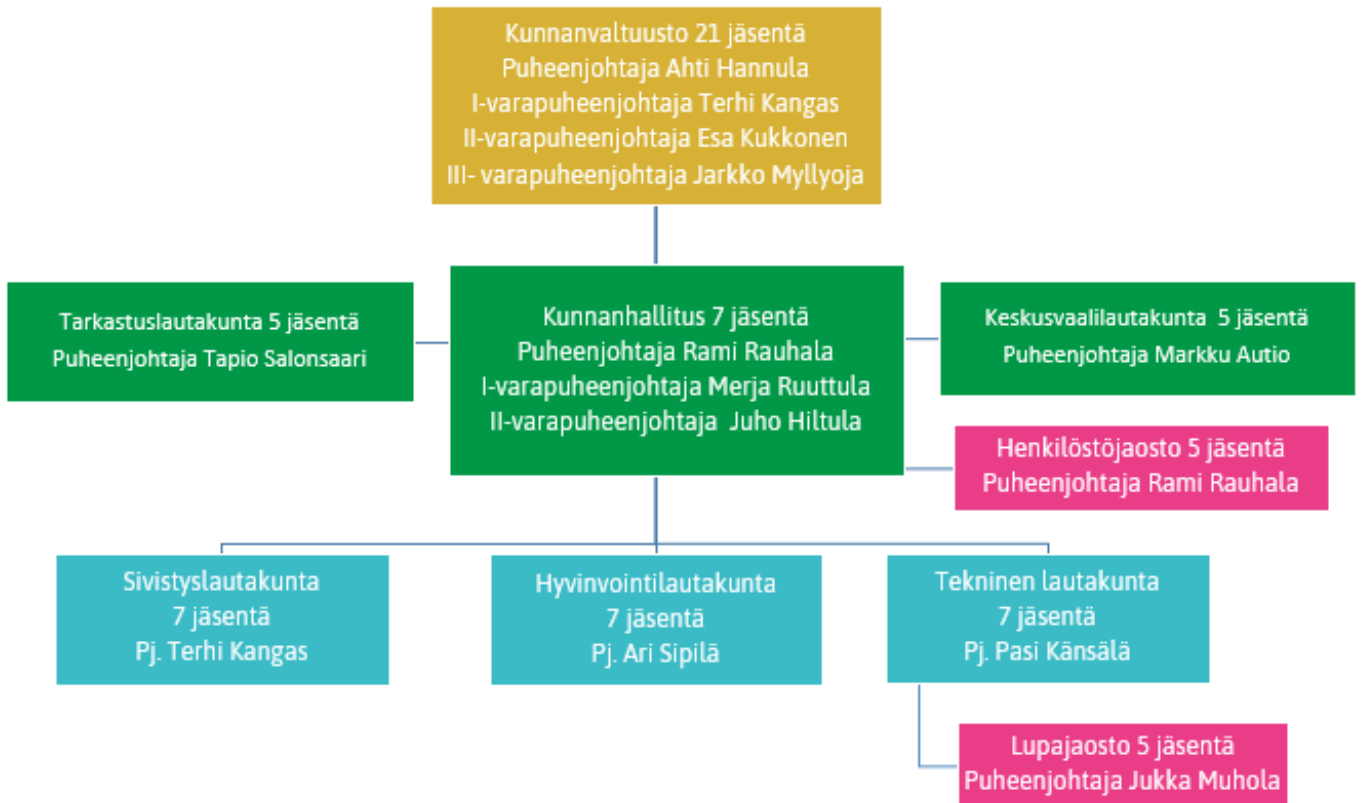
Kunnanvaltuusto 21 jäsentä
Puheenjohtaja Ahti Hannula
I-varapuheenjohtaja Terhi Kangas
II-varapuheenjohtaja Esa Kukkonen
III- varapuheenjohtaja Jarkko Myllyoja

Tarkastuslautakunta 5 jäsentä
Puheenjohtaja Tapio Salonsaari

Kunnanhallitus 7 jäsentä
Puheenjohtaja Rami Rauhala
I-varapuheenjohtaja Merja Ruuttula
II-varapuheenjohtaja Juho Hiltula

Keskusvaalilautakunta 5 jäsentä
Puheenjohtaja Markku Autio

Henkilöstöjaosto 5 jäsentä
Puheenjohtaja Rami Rauhala

Sivistyslautakunta
7 jäsentä
Pj. Terhi Kangas

Hyvinvointilautakunta
7 jäsentä
Pj. Ari Sipilä

Tekninen lautakunta
7 jäsentä
Pj. Pasi Känsälä

Lupajaosto 5 jäsentä
Puheenjohtaja Jukka Muhola